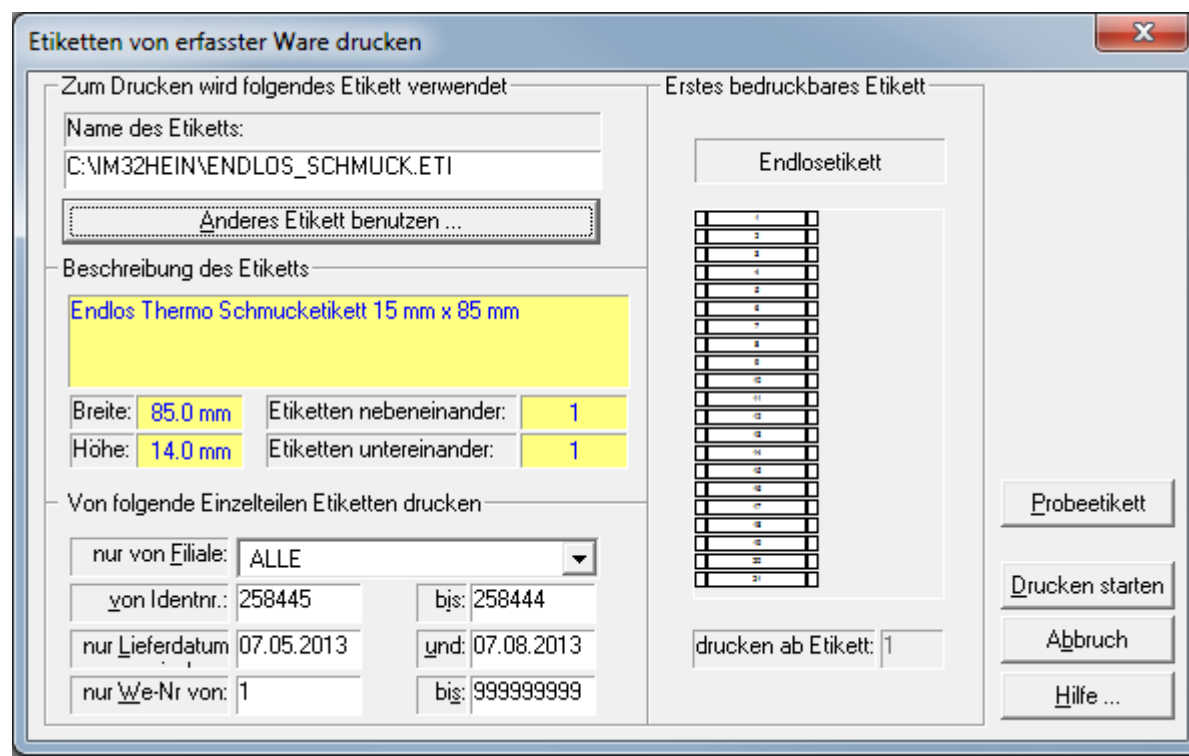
Etiketten von erfasster Ware drucken

X

Zum Drucken wird folgendes Etikett verwendet

Name des Etiketts:

C:\IM32HEIN\ENDLOS_SCHMUCK.ETI

Anderes Etikett benutzen ...

Beschreibung des Etiketts

Endlos Thermo Schmucketikett 15 mm x 85 mm

Breite: 85.0 mm

Etiketten nebeneinander: 1

Höhe: 14.0 mm

Etiketten untereinander: 1

Von folgende Einzelteilen Etiketten drucken

nur von Filiale: ALLE

von Identnr.: 258445

bis: 258444

nur Lieferdatum 07.05.2013

und: 07.08.2013

nur We-Nr von: 1

bis: 999999999

Erstes bedruckbares Etikett

Endlosetikett

drucken ab Etikett: 1

Probeetikett

Drucken starten

Abbruch

Hilfe ...